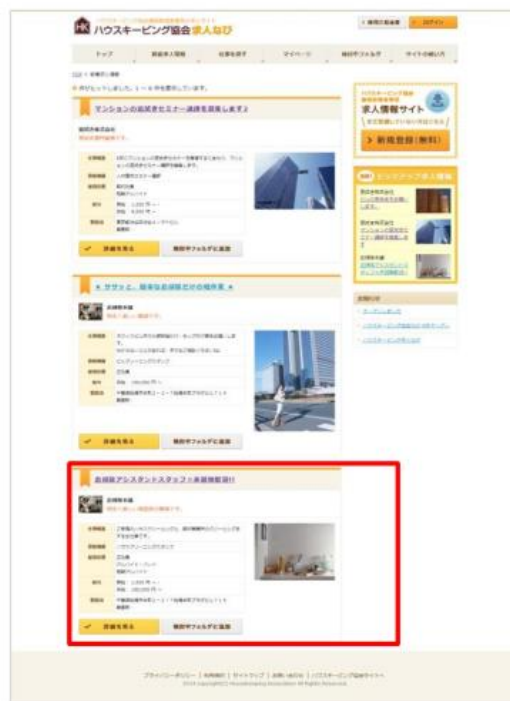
ハウスキーピング協会求人なび

トップ

マイページ

マンションの廊下を清掃するスタッフ募集します

詳細を見る

検討中フォルダに追加

求人情報サイト

新規登録(無料)

ピックアップ求人情報

詳細を見る

検討中フォルダに追加

詳細を見る

検討中フォルダに追加

プライバシーポリシー | 利用規約 | サイトマップ | お問い合わせ | ハウスキーピング協会サイトへ